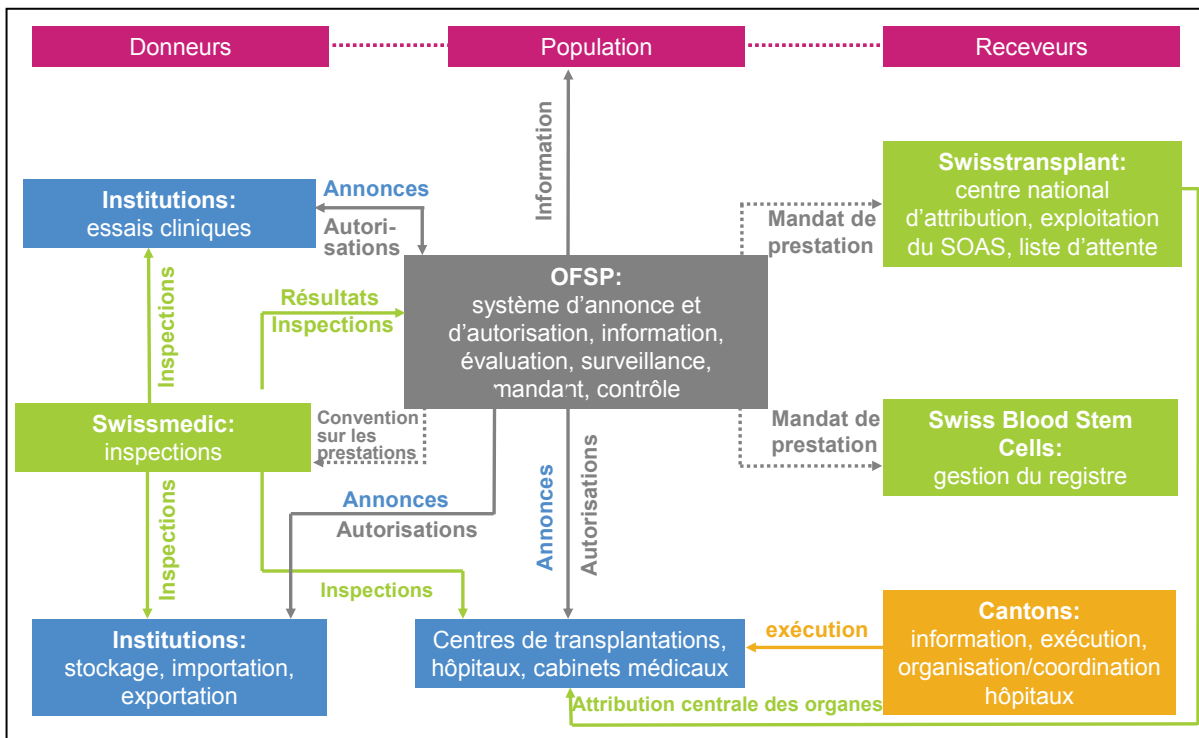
Donneurs

Population

Receveurs

Information

Institutions:
essais cliniques

Annonces

Autorisations

Mandat de prestation

Swisstransplant:
centre national d'attribution, exploitation du SOAS, liste d'attente

Inspections

Résultats
Inspections

OFSP:
système d'annonce et d'autorisation, information, évaluation, surveillance, mandant, contrôle

Swissmedic:
inspections

Convention sur les prestations

Mandat de prestation

Swiss Blood Stem Cells:
gestion du registre

Annonces
Autorisations

Annonces

Autorisations

Inspections

Inspections

Institutions:
stockage, importation, exportation

Centres de transplantations, hôpitaux, cabinets médicaux

exécution

Cantons:
information, exécution, organisation/coordination hôpitaux

Attribution centrale des organes